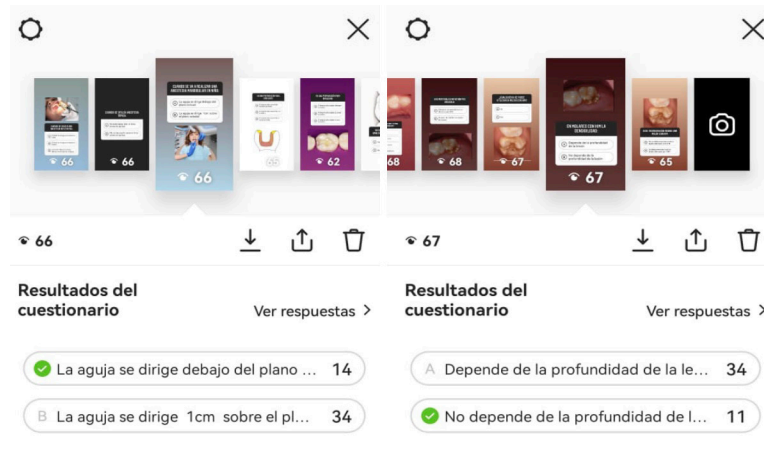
66
66
66
62

66

Resultados del cuestionario
Ver respuestas >

La aguja se dirige debajo del plano ... 14
B La aguja se dirige 1cm sobre el pl... 34

68
68
67
67
65

67

Resultados del cuestionario
Ver respuestas >

A Depende de la profundidad de la le... 34
No depende de la profundidad de l... 11